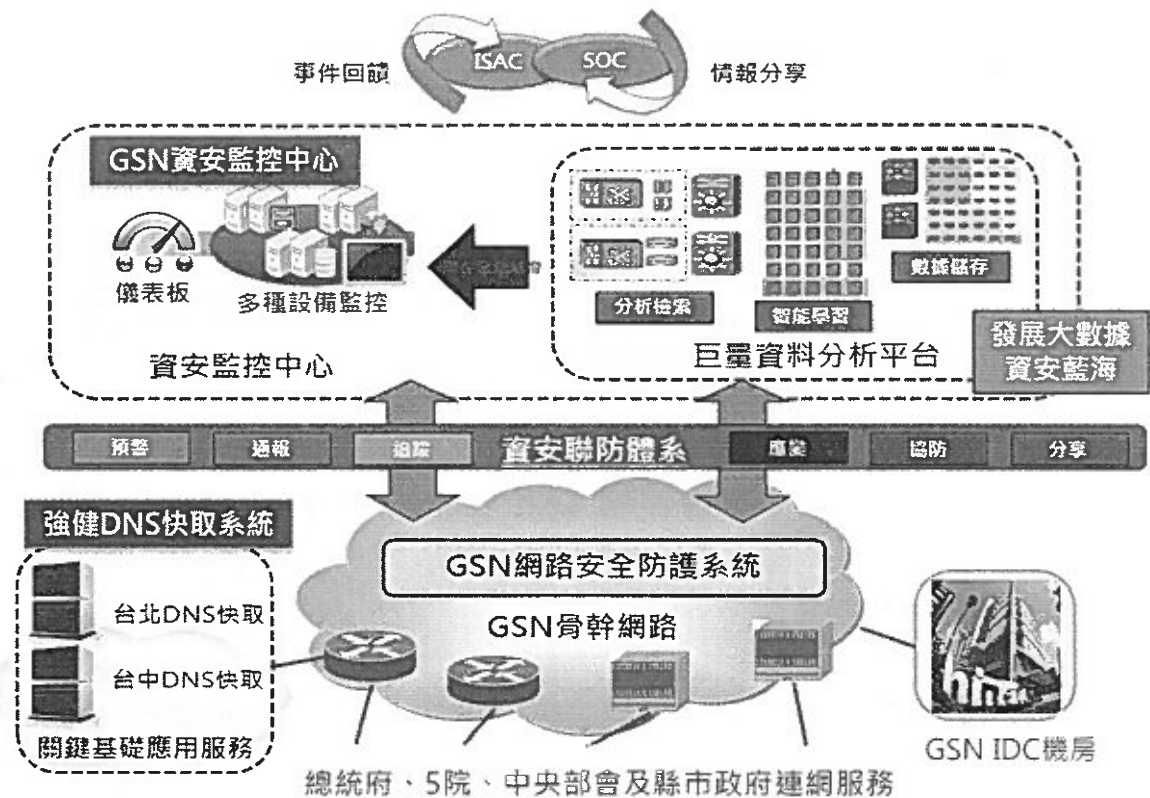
ISAC
SOC
事件回饋
情報分享

GSN資安監控中心
儀表板
多種設備監控
資安監控中心

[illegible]

分析檢索
智能學習
數據儲存
巨量資料分析平台
發展大數據資安藍海

預警
通報
追蹤
資安聯防體系
應變
協防
分享

強健DNS快取系統
台北DNS快取
台中DNS快取
關鍵基礎應用服務

GSN網路安全防護系統
GSN骨幹網路

hinet
GSN IDC機房

總統府、5院、中央部會及縣市政府連網服務